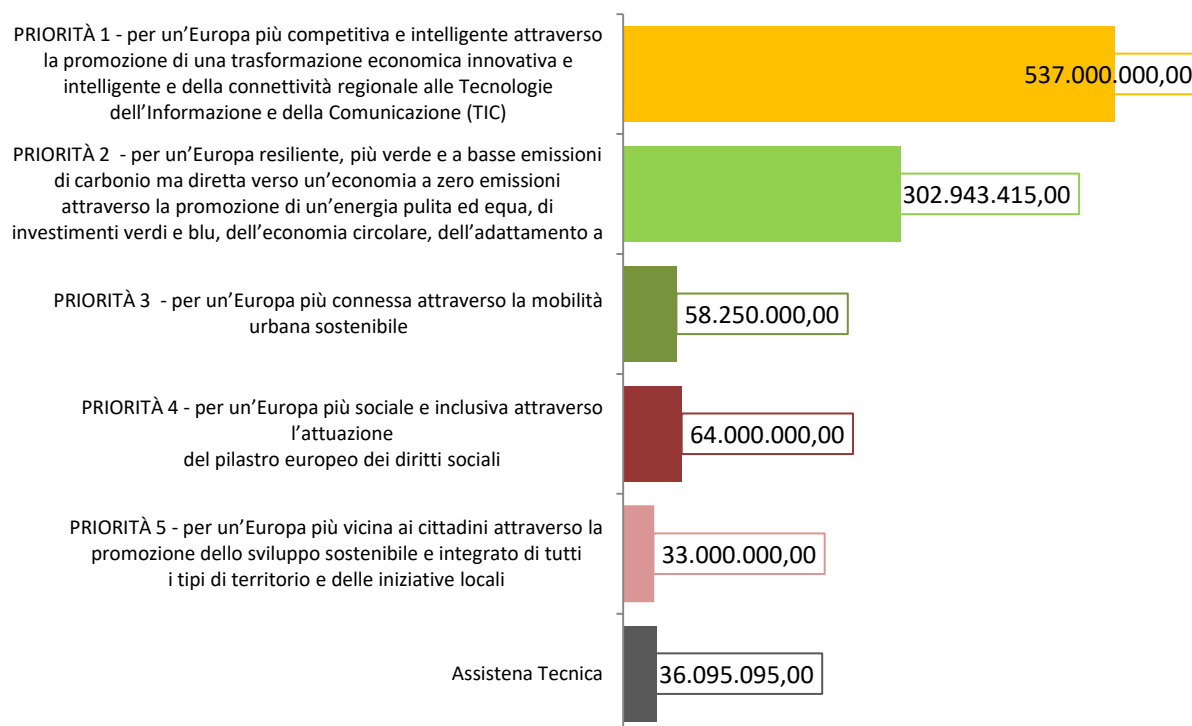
PRIORITÀ 1 - per un'Europa più competitiva e intelligente attraverso la promozione di una trasformazione economica innovativa e intelligente e della connettività regionale alle Tecnologie dell'Informazione e della Comunicazione (TIC)

537.000.000,00

PRIORITÀ 2 - per un'Europa resiliente, più verde e a basse emissioni di carbonio ma diretta verso un'economia a zero emissioni attraverso la promozione di un'energia pulita ed equa, di investimenti verdi e blu, dell'economia circolare, dell'adattamento a

302.943.415,00

PRIORITÀ 3 - per un'Europa più connessa attraverso la mobilità urbana sostenibile

58.250.000,00

PRIORITÀ 4 - per un'Europa più sociale e inclusiva attraverso l'attuazione del pilastro europeo dei diritti sociali

64.000.000,00

PRIORITÀ 5 - per un'Europa più vicina ai cittadini attraverso la promozione dello sviluppo sostenibile e integrato di tutti i tipi di territorio e delle iniziative locali

33.000.000,00

Assistena Tecnica

36.095.095,00